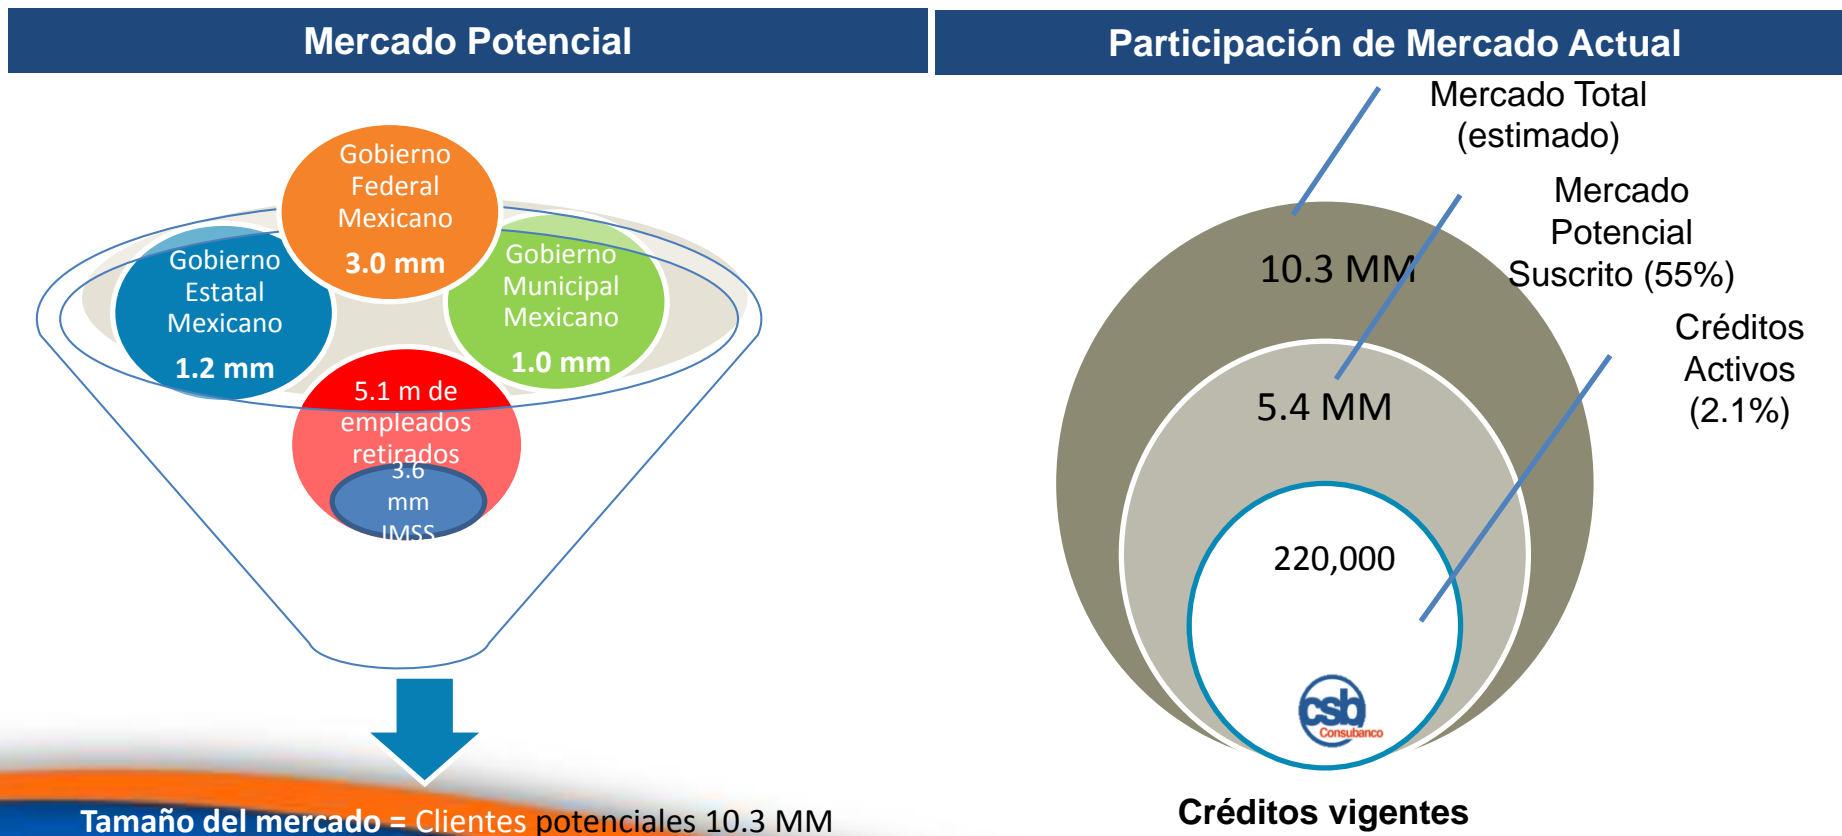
Mercado Potencial

Participación de Mercado Actual

Gobierno Federal Mexicano
3.0 mm

Gobierno Estatal Mexicano
1.2 mm

Gobierno Municipal Mexicano
1.0 mm

5.1 m de empleados retirados

3.6 mm IMSS

Tamaño del mercado = Clientes potenciales 10.3 MM

Mercado Total (estimado)

Mercado Potencial Suscrito (55%)

Créditos Activos (2.1%)

10.3 MM

5.4 MM

220,000

csb
Consubanco

Créditos vigentes